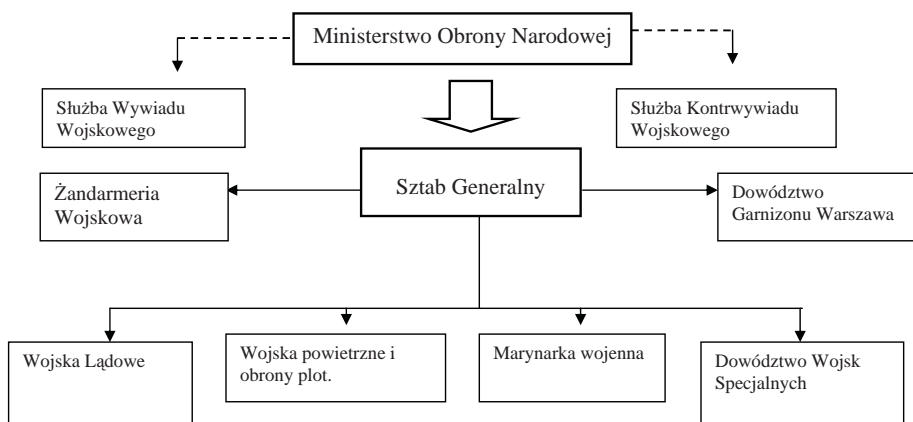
Ministerstwo Obrony Narodowej

Służba Wywiadu Wojskowego

Służba Kontrwywiadu Wojskowego

Żandarmeria Wojskowa

Sztab Generalny

Dowództwo Garnizonu Warszawa

Wojska Lądowe

Wojska powietrzne i obrony plot.

Marynarka wojenna

Dowództwo Wojsk Specjalnych